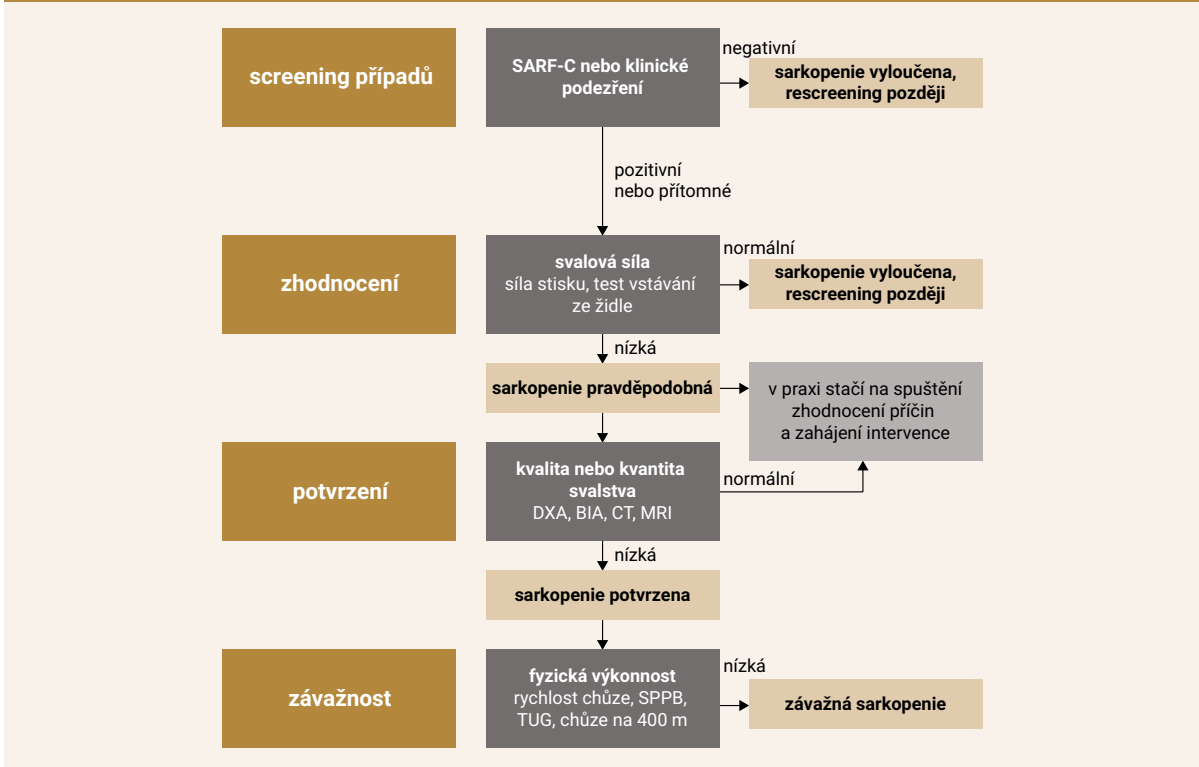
screening případů

SARF-C nebo klinické podezření

negativní

sarkopenie vyloučena, rescreening později

pozitivní nebo přítomné

zhodnocení

svalová síla
síla stisku, test vstávání ze židle

normální

sarkopenie vyloučena, rescreening později

nízká

sarkopenie pravděpodobná

v praxi stačí na spuštění zhodnocení příčin a zahájení intervence

potvrzení

kvalita nebo kvantita svalstva
DXA, BIA, CT, MRI

normální

nízká

sarkopenie potvrzena

závažnost

fyzická výkonnost
rychlost chůze, SPPB, TUG, chůze na 400 m

nízká

závažná sarkopenie